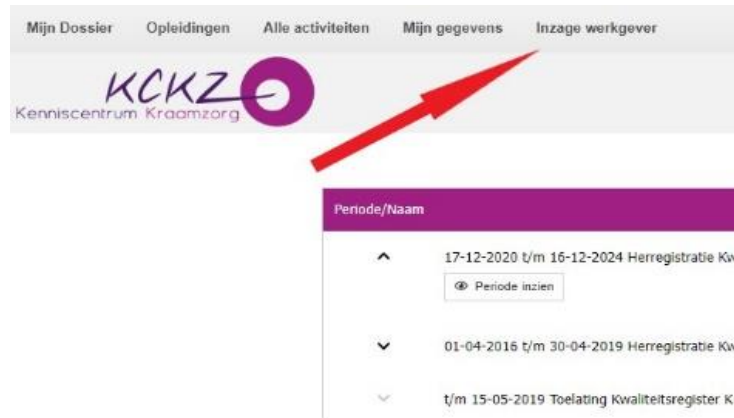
Mijn Dossier Opleidingen Alle activiteiten Mijn gegevens Inzage werkgever

KCKZ
Kenniscentrum Kraamzorg

Periode/Naam

17-12-2020 t/m 16-12-2024 Herregistratie Kw

Periode inzien

01-04-2016 t/m 30-04-2019 Herregistratie Kw

t/m 15-05-2019 Toelating Kwaliteitsregister K